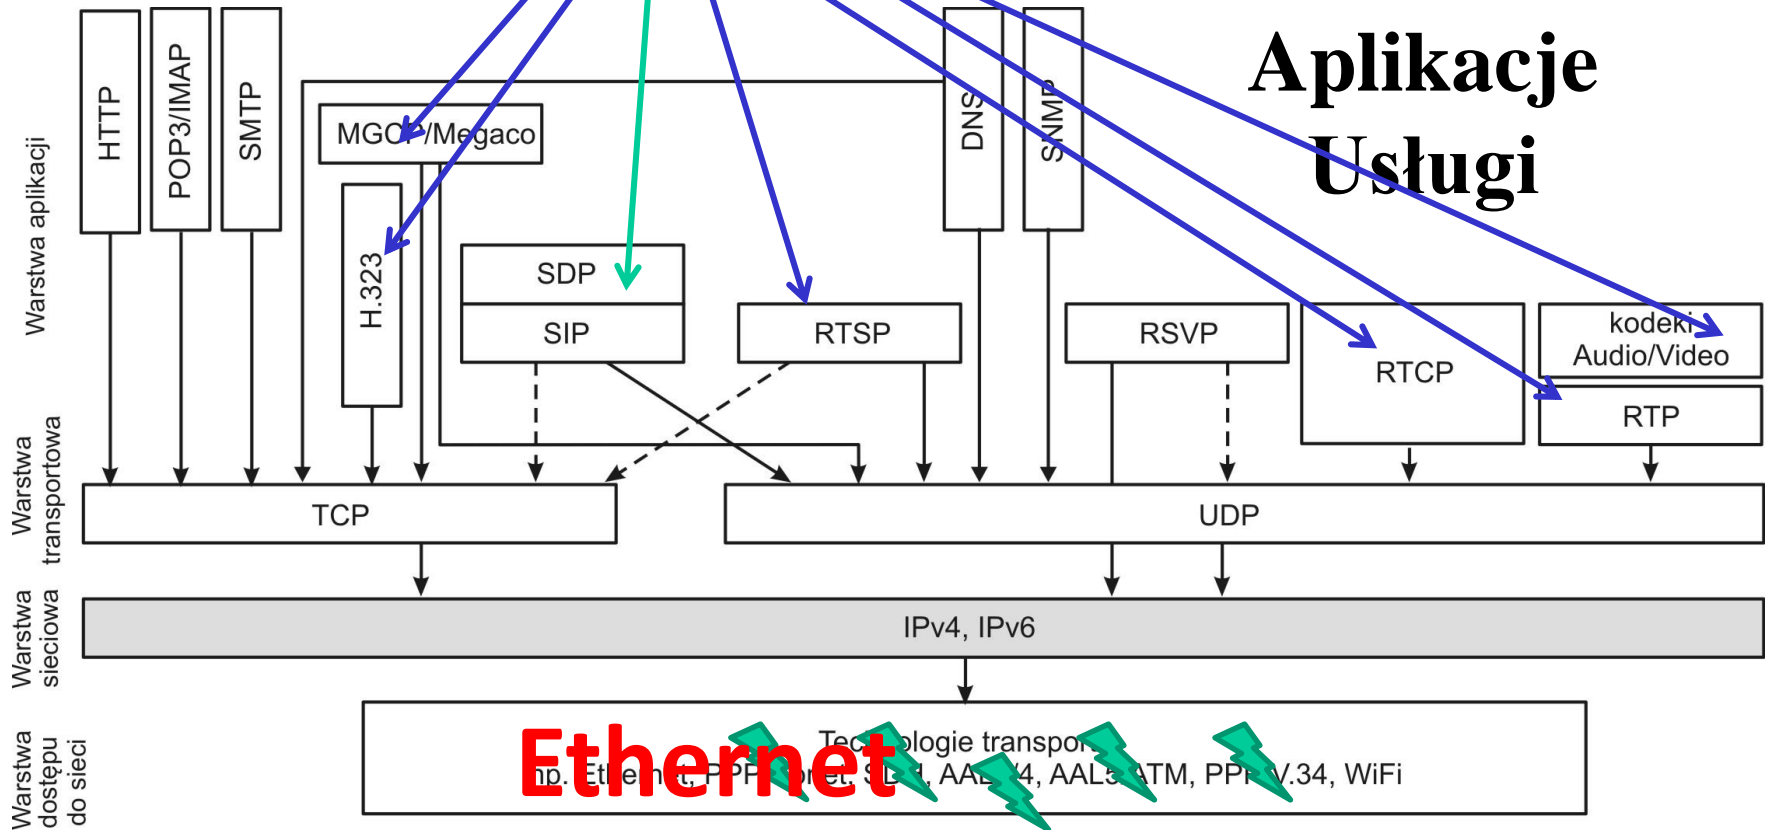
Aplikacje
Usługi

Warstwa aplikacji
HTTP
POP3/IMAP
SMTP
MGCP/Megaco
H.323
SDP
SIP
RTSP
DNS
SNMP
RSVP
RTCP
kodeki
Audio/Video
RTP

Warstwa transportowa
TCP
UDP

Warstwa sieciowa
IPv4, IPv6

Warstwa dostępu do sieci
Ethernet
Tec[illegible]ologie transpor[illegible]
np. Et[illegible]e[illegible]et, PPP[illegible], S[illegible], AA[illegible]4, AAL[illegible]ATM, PP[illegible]V.34, WiFi